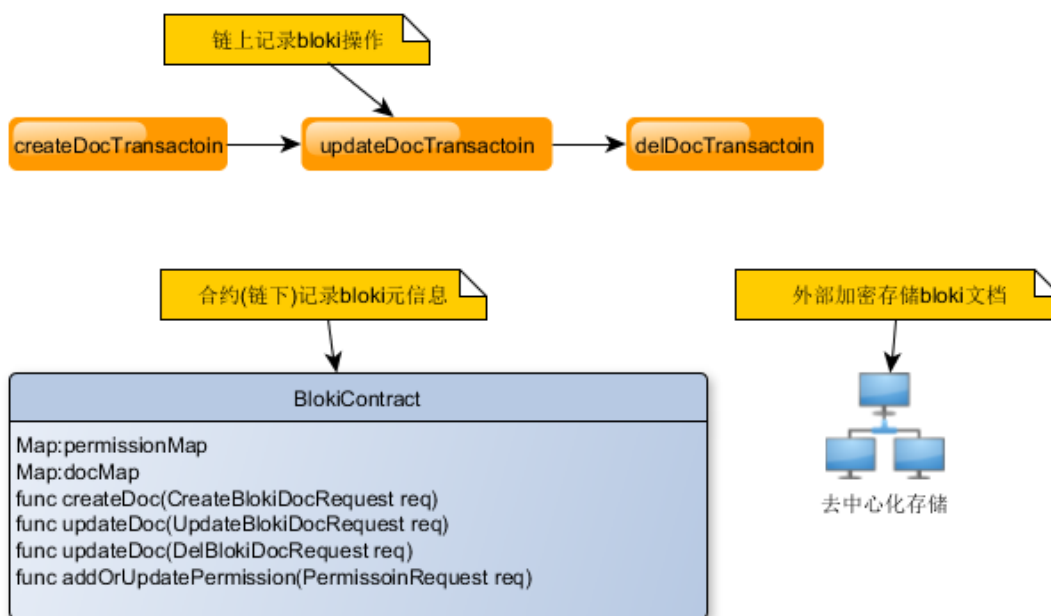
链上记录bloki操作

createDocTransactoin

updateDocTransactoin

delDocTransactoin

合约(链下)记录bloki元信息

外部加密存储bloki文档

BlokiContract

Map:permissionMap
Map:docMap
func createDoc(CreateBlokiDocRequest req)
func updateDoc(UpdateBlokiDocRequest req)
func updateDoc(DelBlokiDocRequest req)
func addOrUpdatePermission(PermissoinRequest req)

去中心化存储